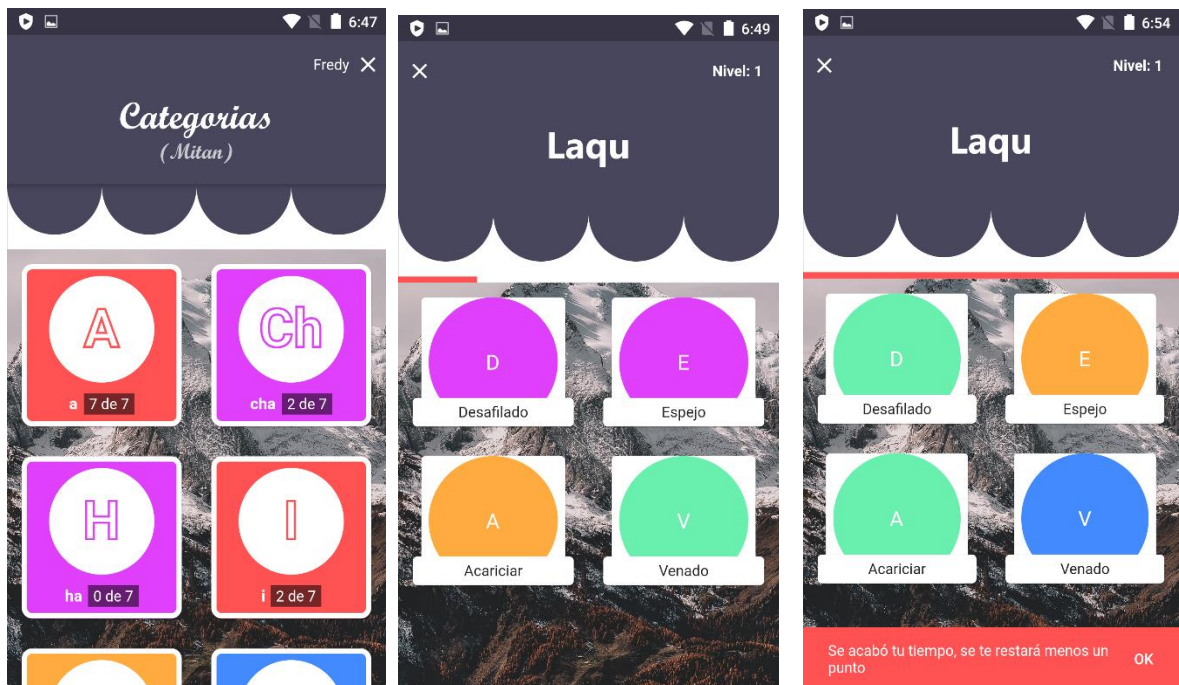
6:47

Fredy

Categorias
(Mitan)

A
a 7 de 7

Ch
cha 2 de 7

H
ha 0 de 7

I
i 2 de 7

6:49

Nivel: 1

Laqu

D
Desafilado

E
Espejo

A
Acariciar

V
Venado

6:54

Nivel: 1

Laqu

D
Desafilado

E
Espejo

A
Acariciar

V
Venado

Se acabó tu tiempo, se te restará menos un punto

OK